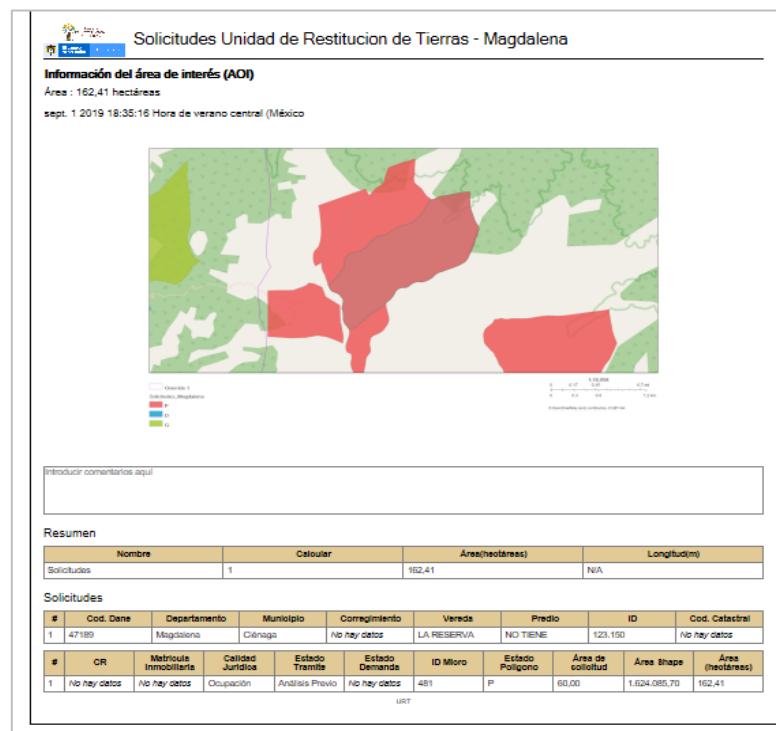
Solicitudes Unidad de Restitucion de Tierras - Magdalena

Información del área de interés (AOI)

Área : 162,41 hectáreas

sept. 1 2019 18:35:16 Hora de verano central (México

Gráfico 1
Solicitudes_Magdalena
P
D
G

1:18,056

Introducir comentarios aquí

Resumen

| Nombre | Calcular | Área(hectáreas) | Longitud(m) |
|---|---|---|---|
| Solicitudes | 1 | 162,41 | N/A |

Solicitudes

| # | Cod. Dane | Departamento | Municipio | Corregimiento | Vereda | Predio | ID | Cod. Catastral |
|---|---|---|---|---|---|---|---|---|
| 1 | 47189 | Magdalena | Ciénaga | No hay datos | LA RESERVA | NO TIENE | 123.150 | No hay datos |

| # | CR | Matricula Inmobiliaria | Calidad Juridica | Estado Tramite | Estado Demanda | ID Micro | Estado Poligono | Área de solicitud | Área Shape | Área (hectáreas) |
|---|---|---|---|---|---|---|---|---|---|---|
| 1 | No hay datos | No hay datos | Ocupación | Análisis Previo | No hay datos | 481 | P | 60,00 | 1.624.085,70 | 162,41 |

URT